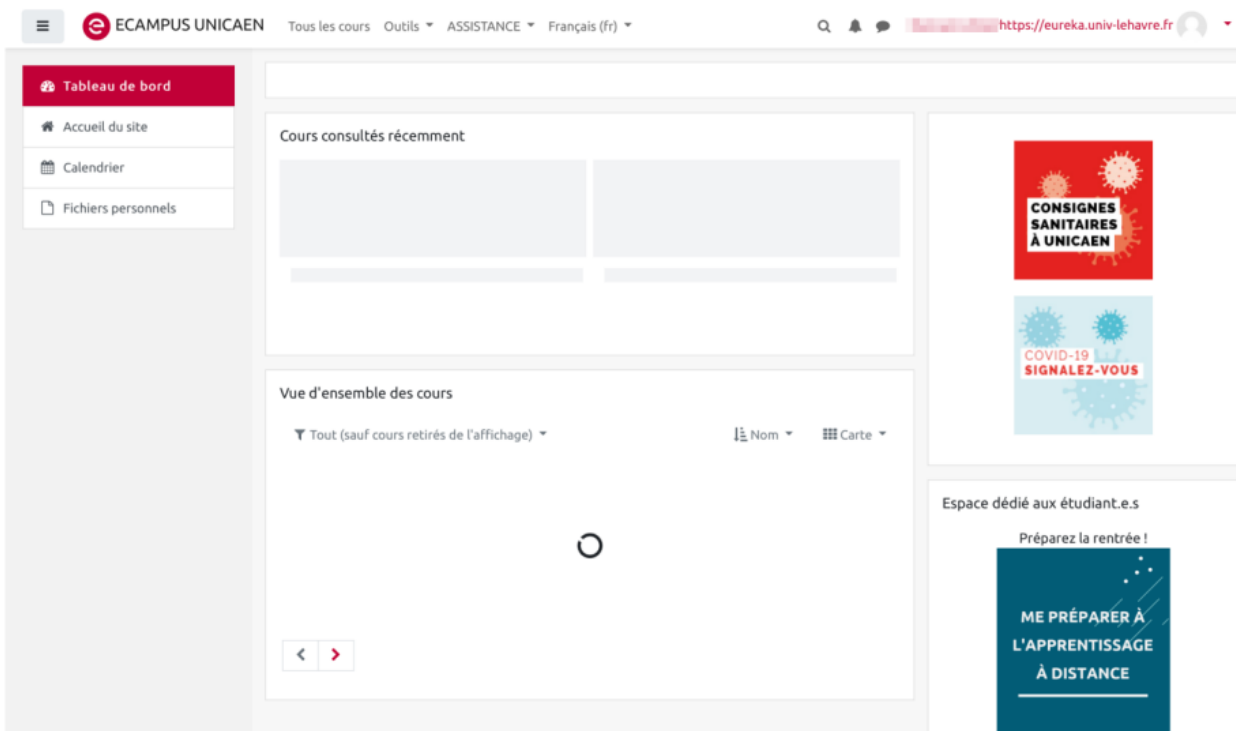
ECAMPUS UNICAEN Tous les cours Outils ASSISTANCE Français (fr) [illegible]https://eureka.univ-lehavre.fr

Tableau de bord
Accueil du site
Calendrier
Fichiers personnels

Cours consultés récemment

Vue d'ensemble des cours

Tout (sauf cours retirés de l'affichage)
Nom
Carte

CONSIGNES SANITAIRES À UNICAEN

COVID-19 SIGNALEZ-VOUS

Espace dédié aux étudiant.e.s

Préparez la rentrée !

ME PRÉPARER À L'APPRENTISSAGE À DISTANCE